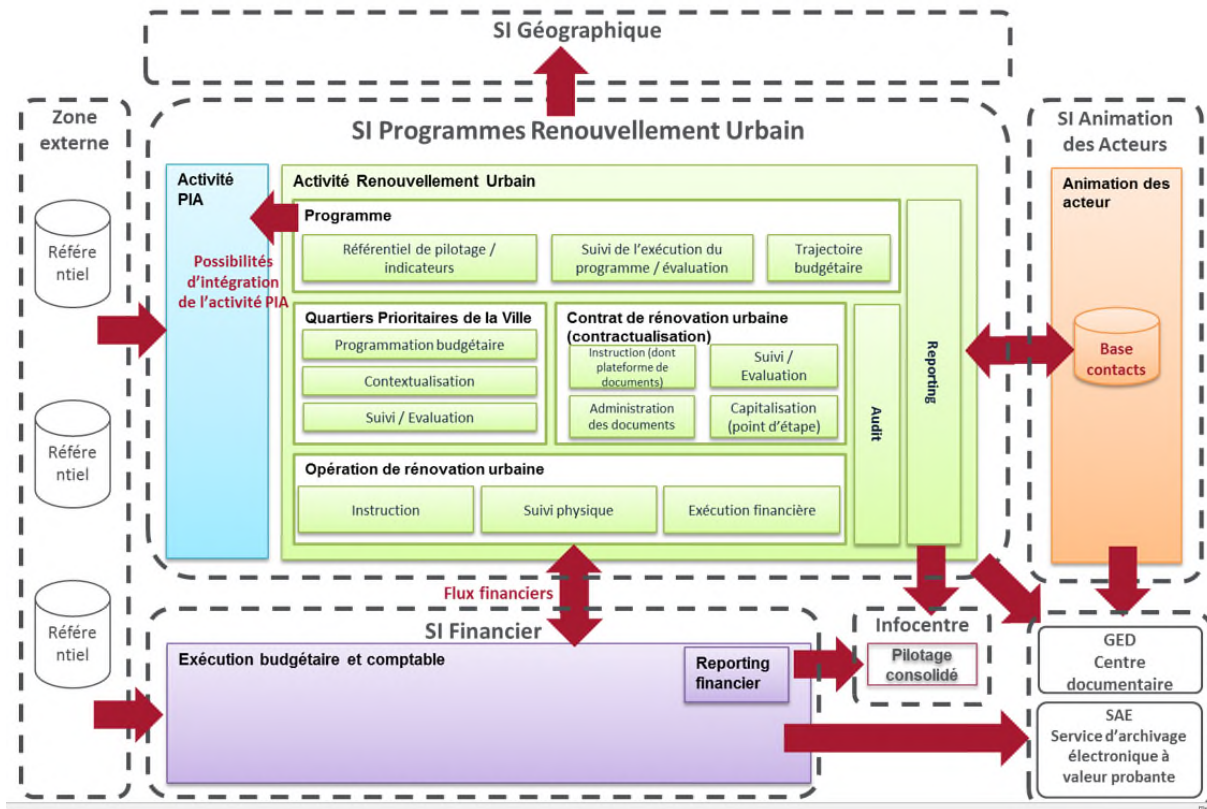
SI Géographique

Zone externe

Référentiel

Référentiel

Référentiel

SI Programmes Renouvellement Urbain

Activité PIA

Possibilités d'intégration de l'activité PIA

Activité Renouvellement Urbain

Programme

Référentiel de pilotage / indicateurs

Suivi de l'exécution du programme / évaluation

Trajectoire budgétaire

Quartiers Prioritaires de la Ville

Programmation budgétaire

Contextualisation

Suivi / Evaluation

Contrat de rénovation urbaine (contractualisation)

Instruction (dont plateforme de documents)

Suivi / Evaluation

Administration des documents

Capitalisation (point d'étape)

Audit

Reporting

Opération de rénovation urbaine

Instruction

Suivi physique

Exécution financière

SI Animation des Acteurs

Animation des acteur

Base contacts

Flux financiers

SI Financier

Exécution budgétaire et comptable

Reporting financier

Infocentre

Pilotage consolidé

GED Centre documentaire

SAE Service d'archivage électronique à valeur probante